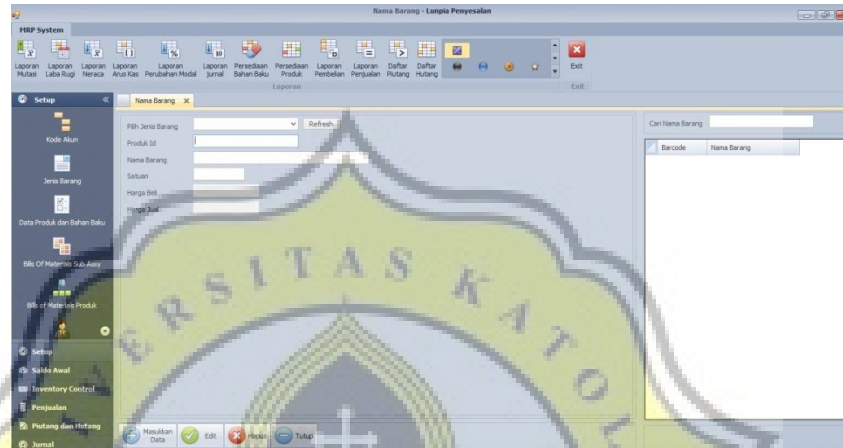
Nama Barang - Lunpia Penyesalan

MRP System

Laporan Mutasi
Laporan Laba Rugi
Laporan Neraca
Laporan Arus Kas
Laporan Perubahan Modal
Laporan Jurnal
Persediaan Bahan Baku
Persediaan Produk
Laporan Pembelian
Laporan Penjualan
Daftar Piutang
Daftar Hutang
Laporan
Exit
Exit

Setup

Kode Akun
Jenis Barang
Data Produk dan Bahan Baku
Bills Of Materials Sub Assy
Bills of Materials Produk

Setup
Saldo Awal
Inventory Control
Penjualan
Piutang dan Hutang
Jurnal

Nama Barang

Pilih Jenis Barang
Refresh
Produk Id
Nama Barang
Satuan
Harga Beli
Harga Jual

Cari Nama Barang

| Barcode | Nama Barang |
|---|---|

Masukkan Data
Edit
Hapus
Tutup

RSITAS KATO